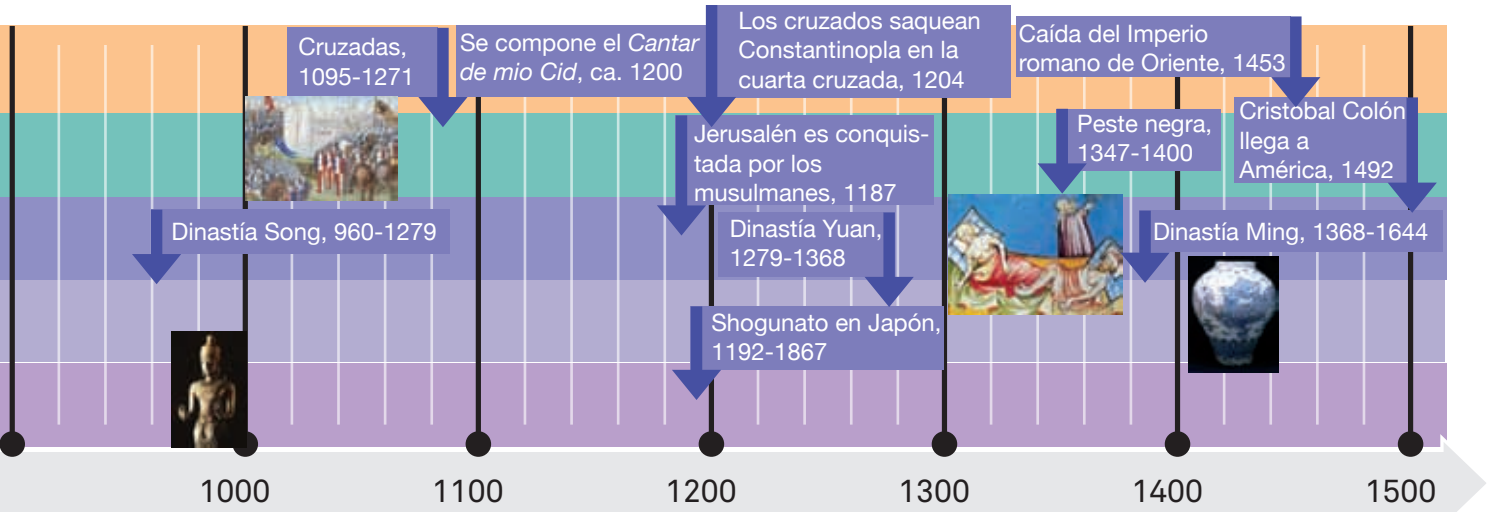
Cruzadas, 1095-1271

Se compone el *Cantar de mio Cid*, ca. 1200

Los cruzados saquean Constantinopla en la cuarta cruzada, 1204

Caída del Imperio romano de Oriente, 1453

Cristobal Colón llega a América, 1492

Jerusalén es conquistada por los musulmanes, 1187

Peste negra, 1347-1400

Dinastía Song, 960-1279

Dinastía Yuan, 1279-1368

Dinastía Ming, 1368-1644

Shogunato en Japón, 1192-1867

1000

1100

1200

1300

1400

1500